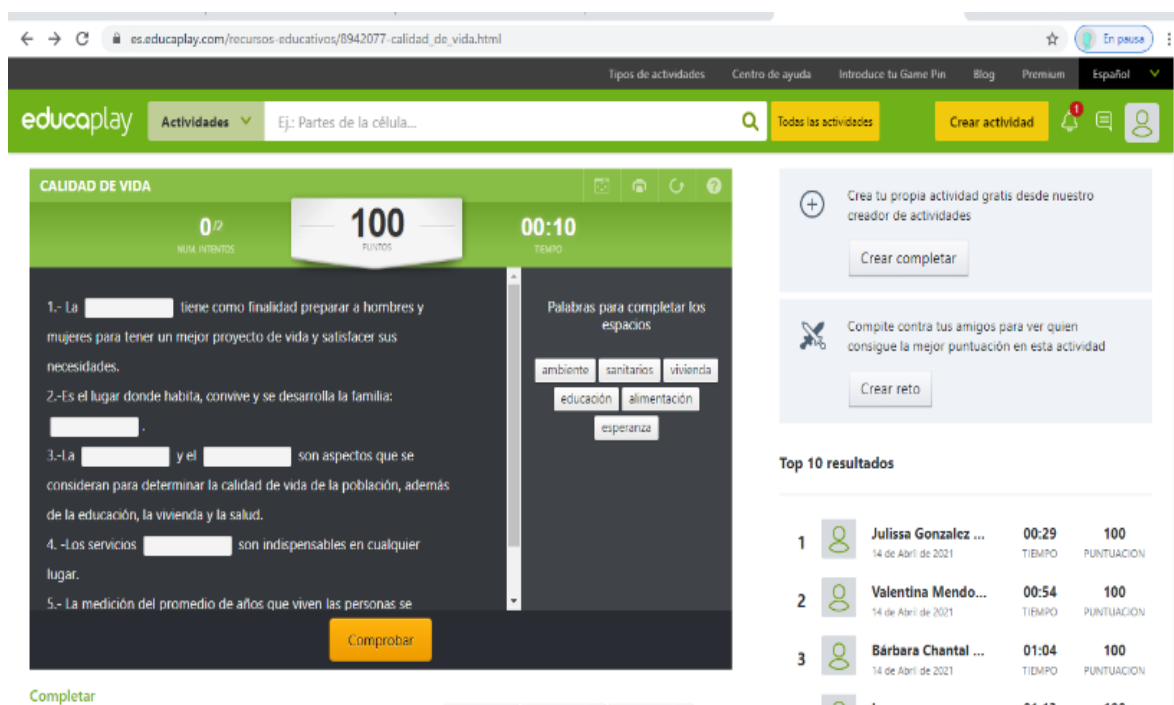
es.educaplay.com/recursos-educativos/8942077-calidad_de_vida.html

En pausa

Tipos de actividades   Centro de ayuda   Introduce tu Game Pin   Blog   Premium   Español

educaplay   Actividades   Ej.: Partes de la célula...   Todas las actividades   Crear actividad   1

CALIDAD DE VIDA

0/2
NUM. INTENTOS

100
PUNTOS

00:10
TIEMPO

1.- La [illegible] tiene como finalidad preparar a hombres y mujeres para tener un mejor proyecto de vida y satisfacer sus necesidades.

2.-Es el lugar donde habita, convive y se desarrolla la familia: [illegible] .

3.-La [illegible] y el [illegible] son aspectos que se consideran para determinar la calidad de vida de la población, además de la educación, la vivienda y la salud.

4. -Los servicios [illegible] son indispensables en cualquier lugar.

5.- La medición del promedio de años que viven las personas se

Palabras para completar los espacios

ambiente   sanitarios   vivienda   educación   alimentación   esperanza

Comprobar

Completar

Crea tu propia actividad gratis desde nuestro creador de actividades

Crear completar

Compite contra tus amigos para ver quien consigue la mejor puntuación en esta actividad

Crear reto

Top 10 resultados

| | | | |
|---|---|---|---|
| 1 | Julissa Gonzalez ... 14 de Abril de 2021 | 00:29 TIEMPO | 100 PUNTUACION |
| 2 | Valentina Mendo... 14 de Abril de 2021 | 00:54 TIEMPO | 100 PUNTUACION |
| 3 | Bárbara Chantal ... 14 de Abril de 2021 | 01:04 TIEMPO | 100 PUNTUACION |